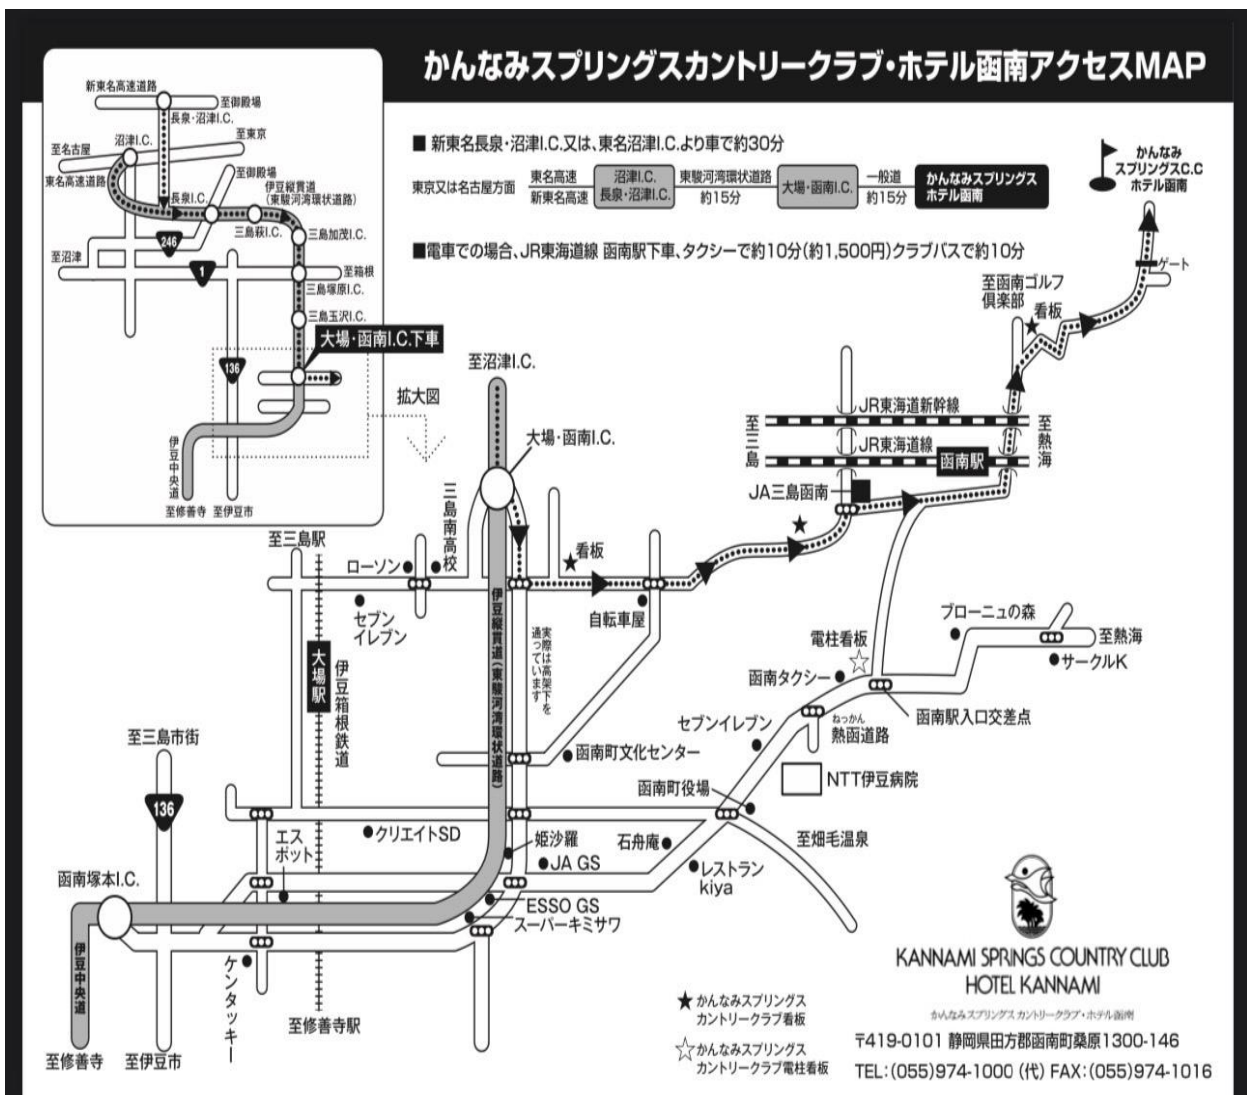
かんなみスプリングスカントリークラブ・ホテル函南アクセスMAP

■ 新東名長泉・沼津I.C.又は、東名沼津I.C.より車で約30分

東京又は名古屋方面 東名高速 新東名高速 沼津I.C. 長泉・沼津I.C. 東駿河湾環状道路 約15分 大場・函南I.C. 一般道 約15分 かんなみスプリングス ホテル函南

■電車での場合、JR東海道線 函南駅下車、タクシーで約10分(約1,500円)クラブバスで約10分

かんなみ スプリングスC.C ホテル函南

新東名高速道路
至御殿場
長泉・沼津I.C.
至東京
至名古屋
沼津I.C.
東名高速道路
至御殿場
伊豆縦貫道 (東駿河湾環状道路)
長泉I.C.
246
三島萩I.C.
三島加茂I.C.
至沼津
1
至箱根
三島塚原I.C.
三島玉沢I.C.
大場・函南I.C.下車
136
伊豆中央道
至修善寺 至伊豆市
拡大図

ゲート
至函南ゴルフ 倶楽部
看板
至沼津I.C.
JR東海道新幹線
至三島
JR東海道線
至熱海
函南駅
大場・函南I.C.
JA三島函南
三島南高校
至三島駅
ローソン
看板
セブンイレブン
自転車屋
実際は高架下を通っています
伊豆縦貫道(東駿河湾環状道路)
ブローニュの森
至熱海
電柱看板
サークルK
函南タクシー
函南駅入口交差点
大場駅
伊豆箱根鉄道
セブンイレブン
ねっかん 熱函道路
函南町文化センター
至三島市街
NTT伊豆病院
函南町役場
136
クリエイトSD
至畑毛温泉
エスポット
姫沙羅
石舟庵
JA GS
函南塚本I.C.
レストラン kiya
ESSO GS
スーパーキミサワ
伊豆中央道
ケンタッキー
至修善寺駅
至修善寺 至伊豆市

★ かんなみスプリングス カントリークラブ看板
☆ かんなみスプリングス カントリークラブ電柱看板

KANNAMI SPRINGS COUNTRY CLUB
HOTEL KANNAMI
かんなみスプリングス カントリークラブ・ホテル函南
〒419-0101 静岡県田方郡函南町桑原1300-146
TEL:(055)974-1000 (代) FAX:(055)974-1016